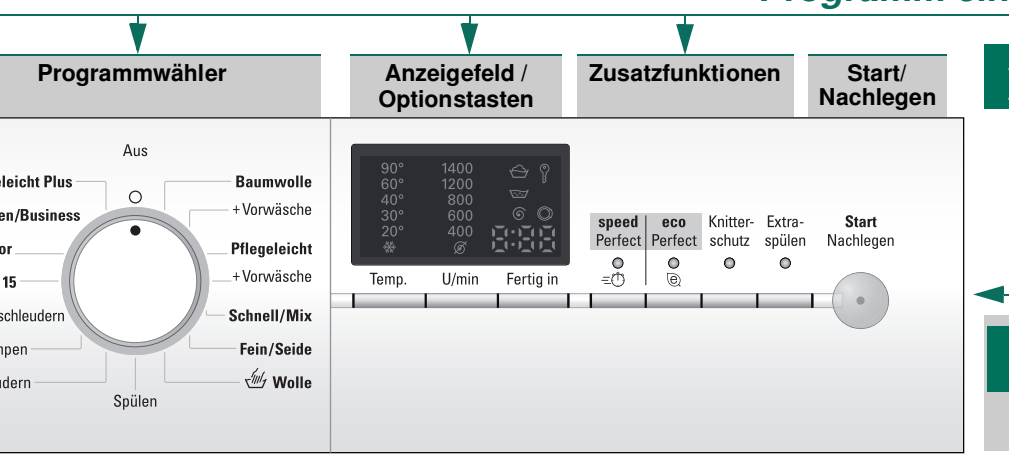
Programmein

Programmwähler

Anzeigefeld / Optionstasten

Zusatzfunktionen

Start/ Nachlegen

Aus

leicht Plus

en/Business

or

15

schleudern

mpen

udern

Spülen

Baumwolle

+Vorwäsche

Pflegeleicht

+Vorwäsche

Schnell/Mix

Fein/Seide

Wolle

90°
60°
40°
30°
20°

1400
1200
800
600
400

8:88

Temp.

U/min

Fertig in

speed Perfect

eco Perfect

Knitter-schutz

Extra-spülen

Start Nachlegen